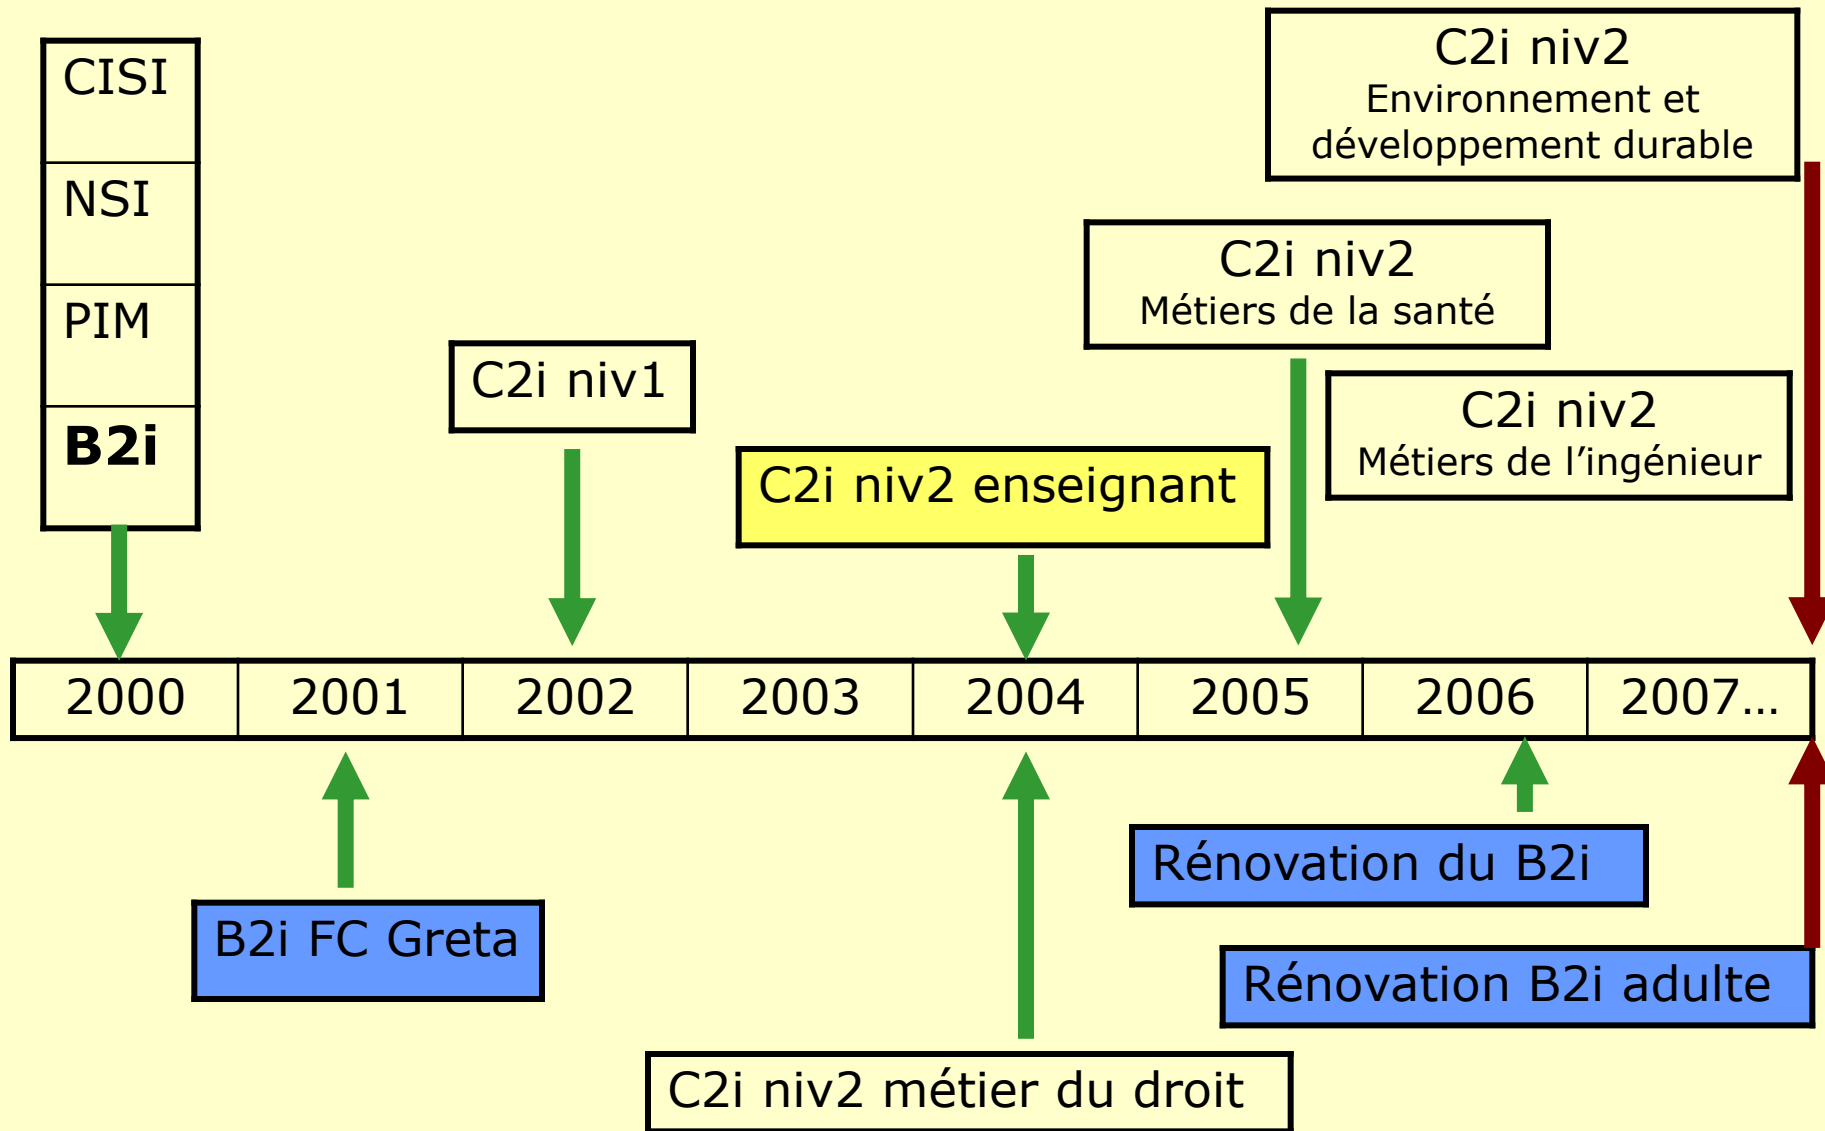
CISI

NSI

PIM

**B2i**

C2i niv1

C2i niv2 enseignant

C2i niv2
Métiers de la santé

C2i niv2
Environnement et développement durable

C2i niv2
Métiers de l'ingénieur

| 2000 | 2001 | 2002 | 2003 | 2004 | 2005 | 2006 | 2007… |
|---|---|---|---|---|---|---|---|

B2i FC Greta

Rénovation du B2i

Rénovation B2i adulte

C2i niv2 métier du droit